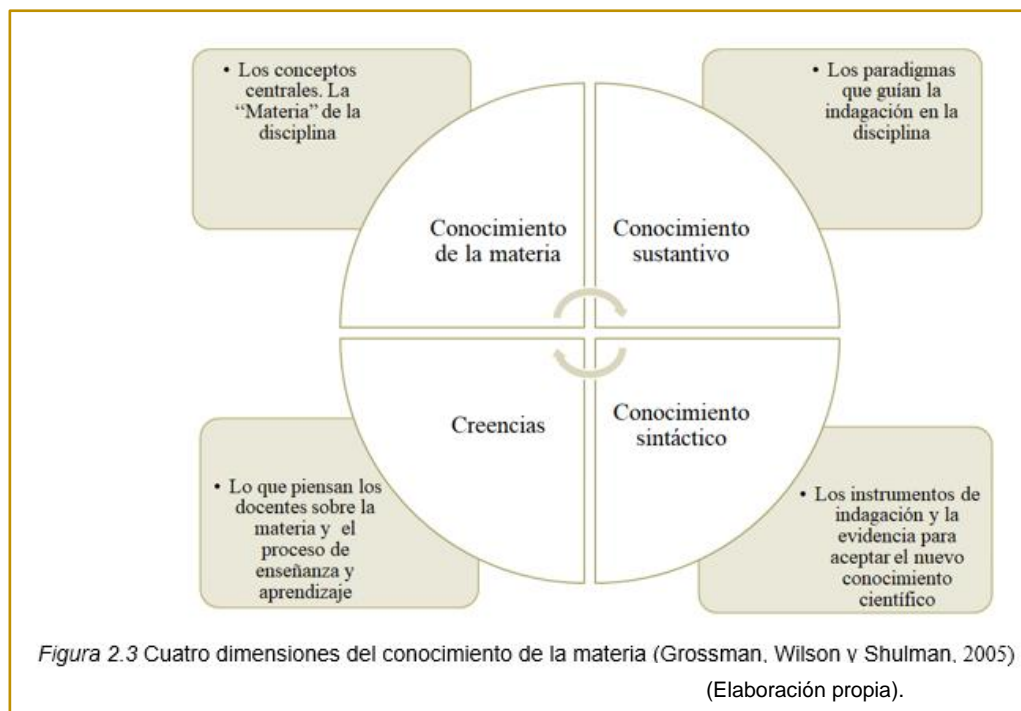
• Los conceptos centrales. La "Materia" de la disciplina

• Los paradigmas que guían la indagación en la disciplina

Conocimiento de la materia

Conocimiento sustantivo

Creencias

Conocimiento sintáctico

• Lo que piensan los docentes sobre la materia y el proceso de enseñanza y aprendizaje

• Los instrumentos de indagación y la evidencia para aceptar el nuevo conocimiento científico

*Figura 2.3* Cuatro dimensiones del conocimiento de la materia (Grossman, Wilson y Shulman, 2005) (Elaboración propia).